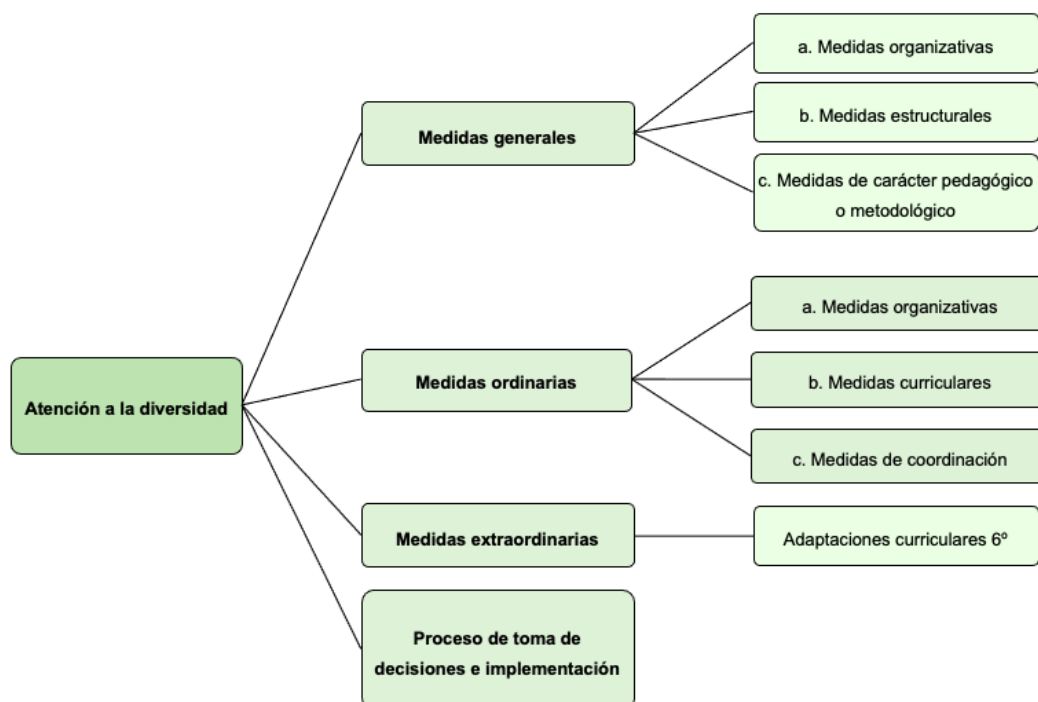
Atención a la diversidad

Medidas generales

a. Medidas organizativas

b. Medidas estructurales

c. Medidas de carácter pedagógico o metodológico

Medidas ordinarias

a. Medidas organizativas

b. Medidas curriculares

c. Medidas de coordinación

Medidas extraordinarias

Adaptaciones curriculares 6º

Proceso de toma de decisiones e implementación